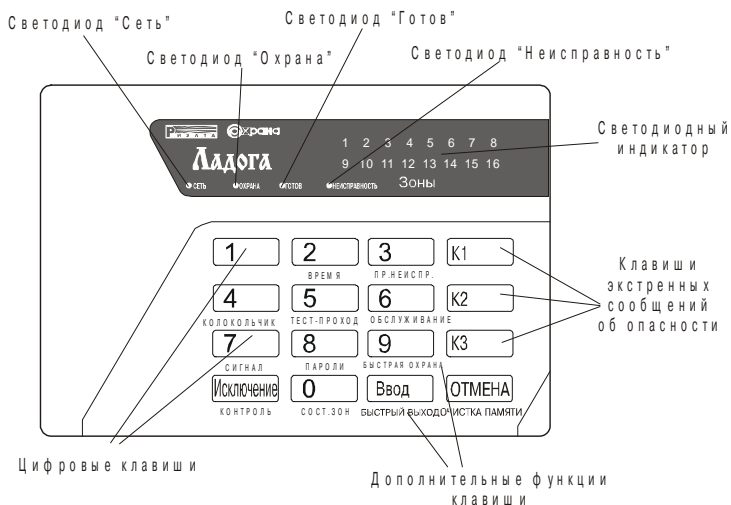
Светодиод "Сеть"

Светодиод "Готов"

Светодиод "Охрана"

Светодиод "Неисправность"

Рубеж Охрана

Ладога

СЕТЬ ОХРАНА ГОТОВ НЕИСПРАВНОСТЬ

1 2 3 4 5 6 7 8
9 10 11 12 13 14 15 16
Зоны

Светодиодный индикатор

1 2 3 К1
ВРЕМЯ ПР.НЕИСПР.
4 5 6 К2
КОЛОКОЛЬЧИК ТЕСТ-ПРОХОД ОБСЛУЖИВАНИЕ
7 8 9 К3
СИГНАЛ ПАРОЛИ БЫСТРАЯ ОХРАНА
Исключение 0 Ввод ОТМЕНА
КОНТРОЛЬ СОСТ.ЗОН БЫСТРЫЙ ВЫХОД ОЧИСТКА ПАМЯТИ

Клавиши экстренных сообщений об опасности

Цифровые клавиши

Дополнительные функции клавиши